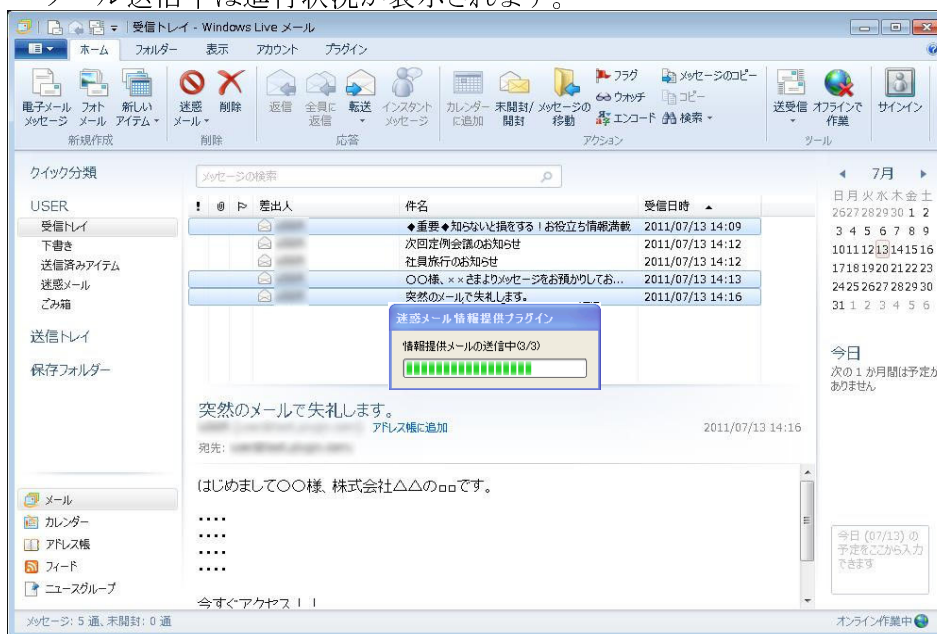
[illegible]ール送信中は進行状況が表示されます。

受信トレイ - Windows Live メール

ホーム フォルダー 表示 アカウント プラグイン

電子メール メッセージ フォト メール 新しい アイテム 新規作成 迷惑メール 削除 削除 返信 全員に返信 転送 インスタント メッセージ 応答 カレンダーに追加 未開封/開封 メッセージの移動 フラグ ウォッチ エンコード メッセージのコピー コピー 検索 アクション 送受信 オフラインで作業 サインイン ツール

クイック分類

メッセージの検索

USER
受信トレイ
下書き
送信済みアイテム
迷惑メール
ごみ箱

送信トレイ

保存フォルダー

| ! | @ | ⊳ | 差出人 | 件名 | 受信日時 |
|---|---|---|---|---|---|
| | | | | ◆重要◆知らないと損をする！お役立ち情報満載 | 2011/07/13 14:09 |
| | | | | 次回定例会議のお知らせ | 2011/07/13 14:12 |
| | | | | 社員旅行のお知らせ | 2011/07/13 14:12 |
| | | | | ○○様、××さまよりメッセージをお預かりしてお... | 2011/07/13 14:13 |
| | | | | 突然のメールで失礼します。 | 2011/07/13 14:16 |

迷惑メール情報提供プラグイン
情報提供メールの送信中(3/3)

突然のメールで失礼します。
アドレス帳に追加 2011/07/13 14:16
宛先:

はじめまして○○様、株式会社△△の□□です。

....
....
....
....

今すぐアクセス！！

7月
日 月 火 水 木 金 土
26 27 28 29 30 1 2
3 4 5 6 7 8 9
10 11 12 13 14 15 16
17 18 19 20 21 22 23
24 25 26 27 28 29 30
31 1 2 3 4 5 6

今日
次の 1 か月間は予定がありません

今日 (07/13) の予定をここから入力できます

メール
カレンダー
アドレス帳
フィード
ニュースグループ

メッセージ: 5 通、未開封: 0 通
オンライン作業中